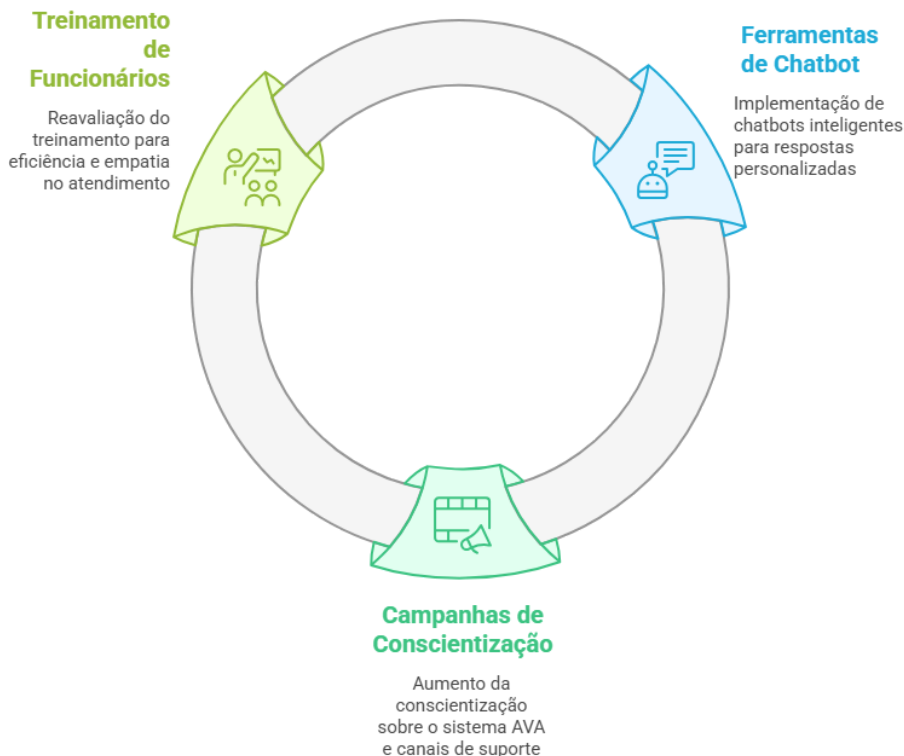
Treinamento de Funcionários

Reavaliação do treinamento para eficiência e empatia no atendimento

Ferramentas de Chatbot

Implementação de chatbots inteligentes para respostas personalizadas

Campanhas de Conscientização

Aumento da conscientização sobre o sistema AVA e canais de suporte